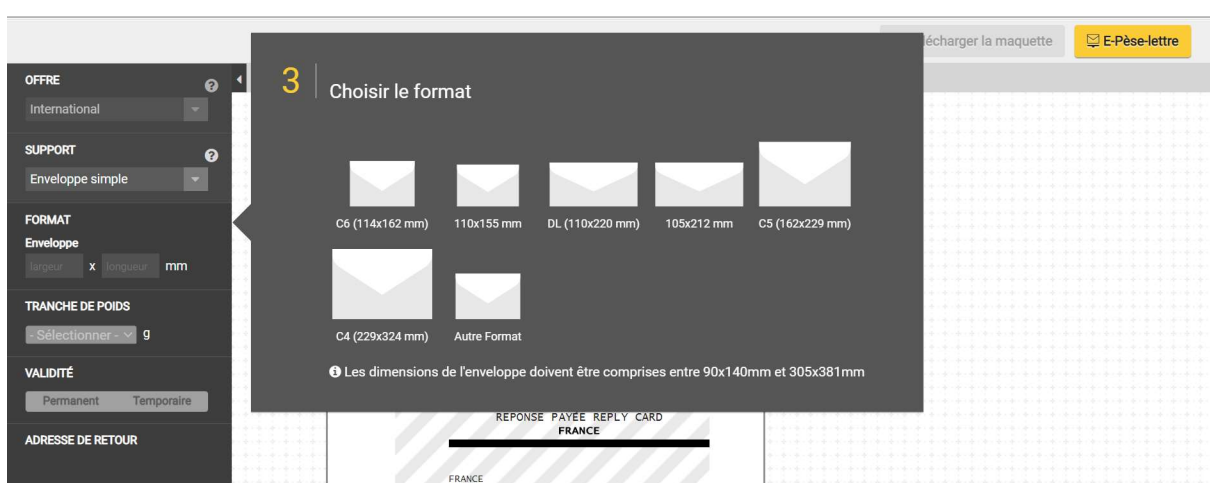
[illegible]écharger la maquette

E-Pèse-lettre

OFFRE

International

SUPPORT

Enveloppe simple

FORMAT

Enveloppe

largeur x longueur mm

TRANCHE DE POIDS

- Sélectionner - g

VALIDITÉ

Permanent Temporaire

ADRESSE DE RETOUR

3 Choisir le format

C6 (114x162 mm)

110x155 mm

DL (110x220 mm)

105x212 mm

C5 (162x229 mm)

C4 (229x324 mm)

Autre Format

Les dimensions de l'enveloppe doivent être comprises entre 90x140mm et 305x381mm

REPONSE PAYEE REPLY CARD
FRANCE

FRANCE